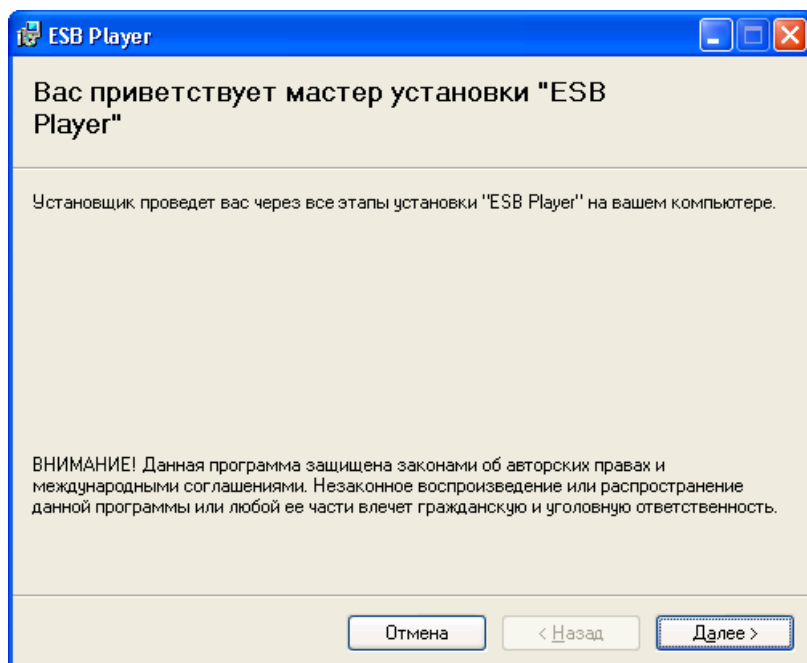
ESB Player

Вас приветствует мастер установки "ESB Player"

Установщик проведет вас через все этапы установки "ESB Player" на вашем компьютере.

ВНИМАНИЕ! Данная программа защищена законами об авторских правах и международными соглашениями. Незаконное воспроизведение или распространение данной программы или любой ее части влечет гражданскую и уголовную ответственность.

Отмена | < Назад | Далее >